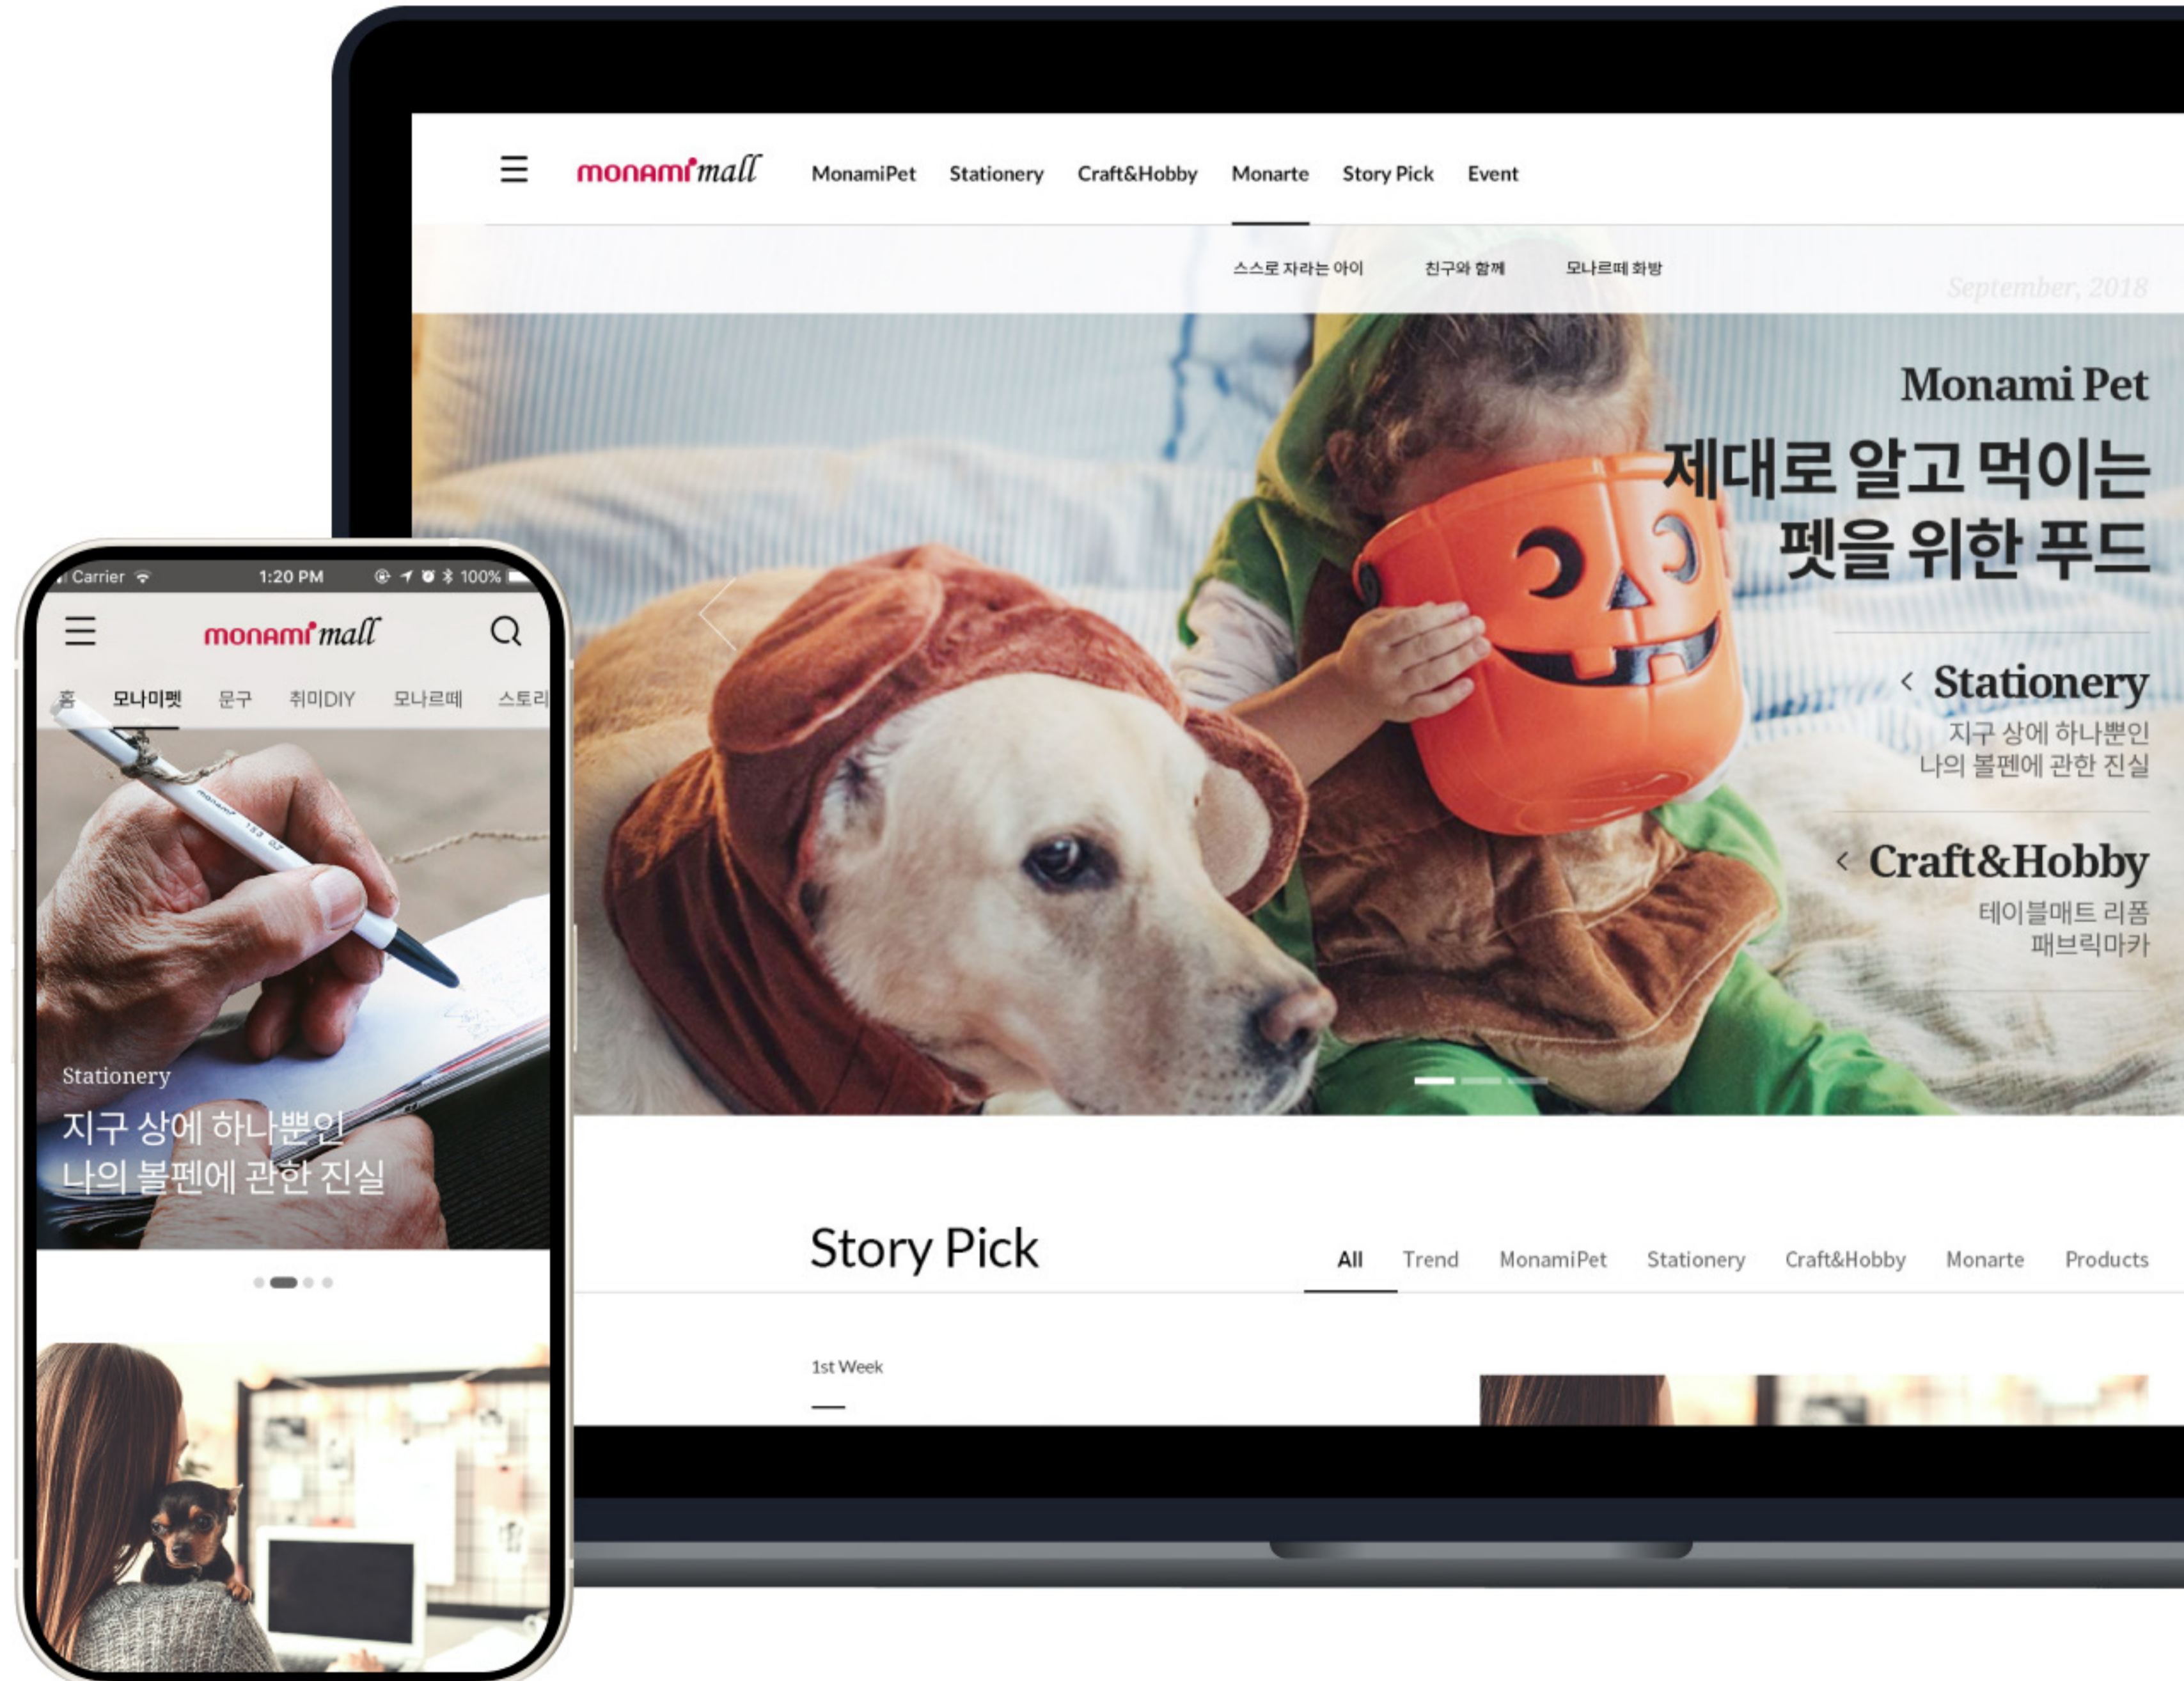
monami mall

MonamiPet Stationery Craft&Hobby Monarte Story Pick Event

스스로 자라는 아이 친구와 함께 모나르떼 화방

September, 2018

Monami Pet
제대로 알고 먹이는
펫을 위한 푸드

Stationery
지구 상에 하나뿐인
나의 볼펜에 관한 진실

Craft&Hobby
테이블매트 리폼
패브릭마카

Story Pick

All Trend MonamiPet Stationery Craft&Hobby Monarte Products

1st Week

Carrier 1:20 PM 100%

monami mall

홈 모나미펫 문구 취미DIY 모나르떼 스토리

Stationery
지구 상에 하나뿐인
나의 볼펜에 관한 진실